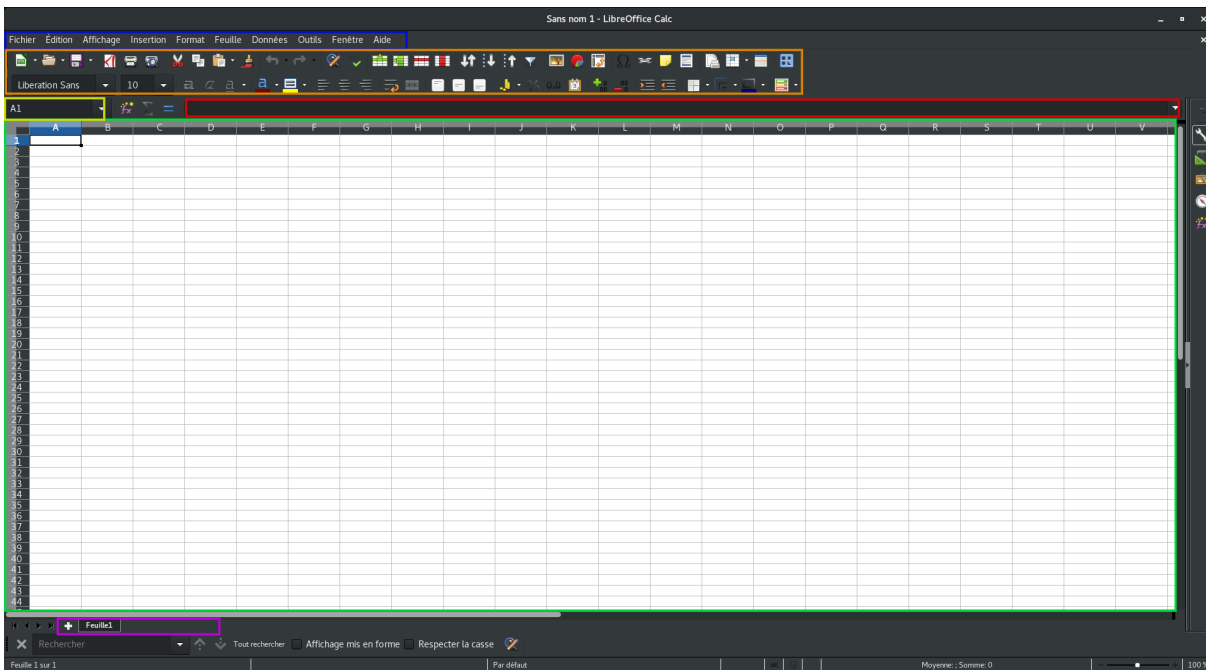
Sans nom 1 - LibreOffice Calc

Fichier Édition Affichage Insertion Format Feuille Données Outils Fenêtre Aide

Liberation Sans 10

A1

| | A | B | C | D | E | F | G | H | I | J | K | L | M | N | O | P | Q | R | S | T | U | V |
|---|---|---|---|---|---|---|---|---|---|---|---|---|---|---|---|---|---|---|---|---|---|---|
| 1 | | | | | | | | | | | | | | | | | | | | | | |
| 2 | | | | | | | | | | | | | | | | | | | | | | |
| 3 | | | | | | | | | | | | | | | | | | | | | | |
| 4 | | | | | | | | | | | | | | | | | | | | | | |
| 5 | | | | | | | | | | | | | | | | | | | | | | |
| 6 | | | | | | | | | | | | | | | | | | | | | | |
| 7 | | | | | | | | | | | | | | | | | | | | | | |
| 8 | | | | | | | | | | | | | | | | | | | | | | |
| 9 | | | | | | | | | | | | | | | | | | | | | | |
| 10 | | | | | | | | | | | | | | | | | | | | | | |
| 11 | | | | | | | | | | | | | | | | | | | | | | |
| 12 | | | | | | | | | | | | | | | | | | | | | | |
| 13 | | | | | | | | | | | | | | | | | | | | | | |
| 14 | | | | | | | | | | | | | | | | | | | | | | |
| 15 | | | | | | | | | | | | | | | | | | | | | | |
| 16 | | | | | | | | | | | | | | | | | | | | | | |
| 17 | | | | | | | | | | | | | | | | | | | | | | |
| 18 | | | | | | | | | | | | | | | | | | | | | | |
| 19 | | | | | | | | | | | | | | | | | | | | | | |
| 20 | | | | | | | | | | | | | | | | | | | | | | |
| 21 | | | | | | | | | | | | | | | | | | | | | | |
| 22 | | | | | | | | | | | | | | | | | | | | | | |
| 23 | | | | | | | | | | | | | | | | | | | | | | |
| 24 | | | | | | | | | | | | | | | | | | | | | | |
| 25 | | | | | | | | | | | | | | | | | | | | | | |
| 26 | | | | | | | | | | | | | | | | | | | | | | |
| 27 | | | | | | | | | | | | | | | | | | | | | | |
| 28 | | | | | | | | | | | | | | | | | | | | | | |
| 29 | | | | | | | | | | | | | | | | | | | | | | |
| 30 | | | | | | | | | | | | | | | | | | | | | | |
| 31 | | | | | | | | | | | | | | | | | | | | | | |
| 32 | | | | | | | | | | | | | | | | | | | | | | |
| 33 | | | | | | | | | | | | | | | | | | | | | | |
| 34 | | | | | | | | | | | | | | | | | | | | | | |
| 35 | | | | | | | | | | | | | | | | | | | | | | |
| 36 | | | | | | | | | | | | | | | | | | | | | | |
| 37 | | | | | | | | | | | | | | | | | | | | | | |
| 38 | | | | | | | | | | | | | | | | | | | | | | |
| 39 | | | | | | | | | | | | | | | | | | | | | | |
| 40 | | | | | | | | | | | | | | | | | | | | | | |
| 41 | | | | | | | | | | | | | | | | | | | | | | |
| 42 | | | | | | | | | | | | | | | | | | | | | | |
| 43 | | | | | | | | | | | | | | | | | | | | | | |
| 44 | | | | | | | | | | | | | | | | | | | | | | |

Feuille1

Rechercher Tout rechercher Affichage mis en forme Respecter la casse

Feuille 1 sur 1 Par défaut Moyenne: ; Somme: 0 100 %